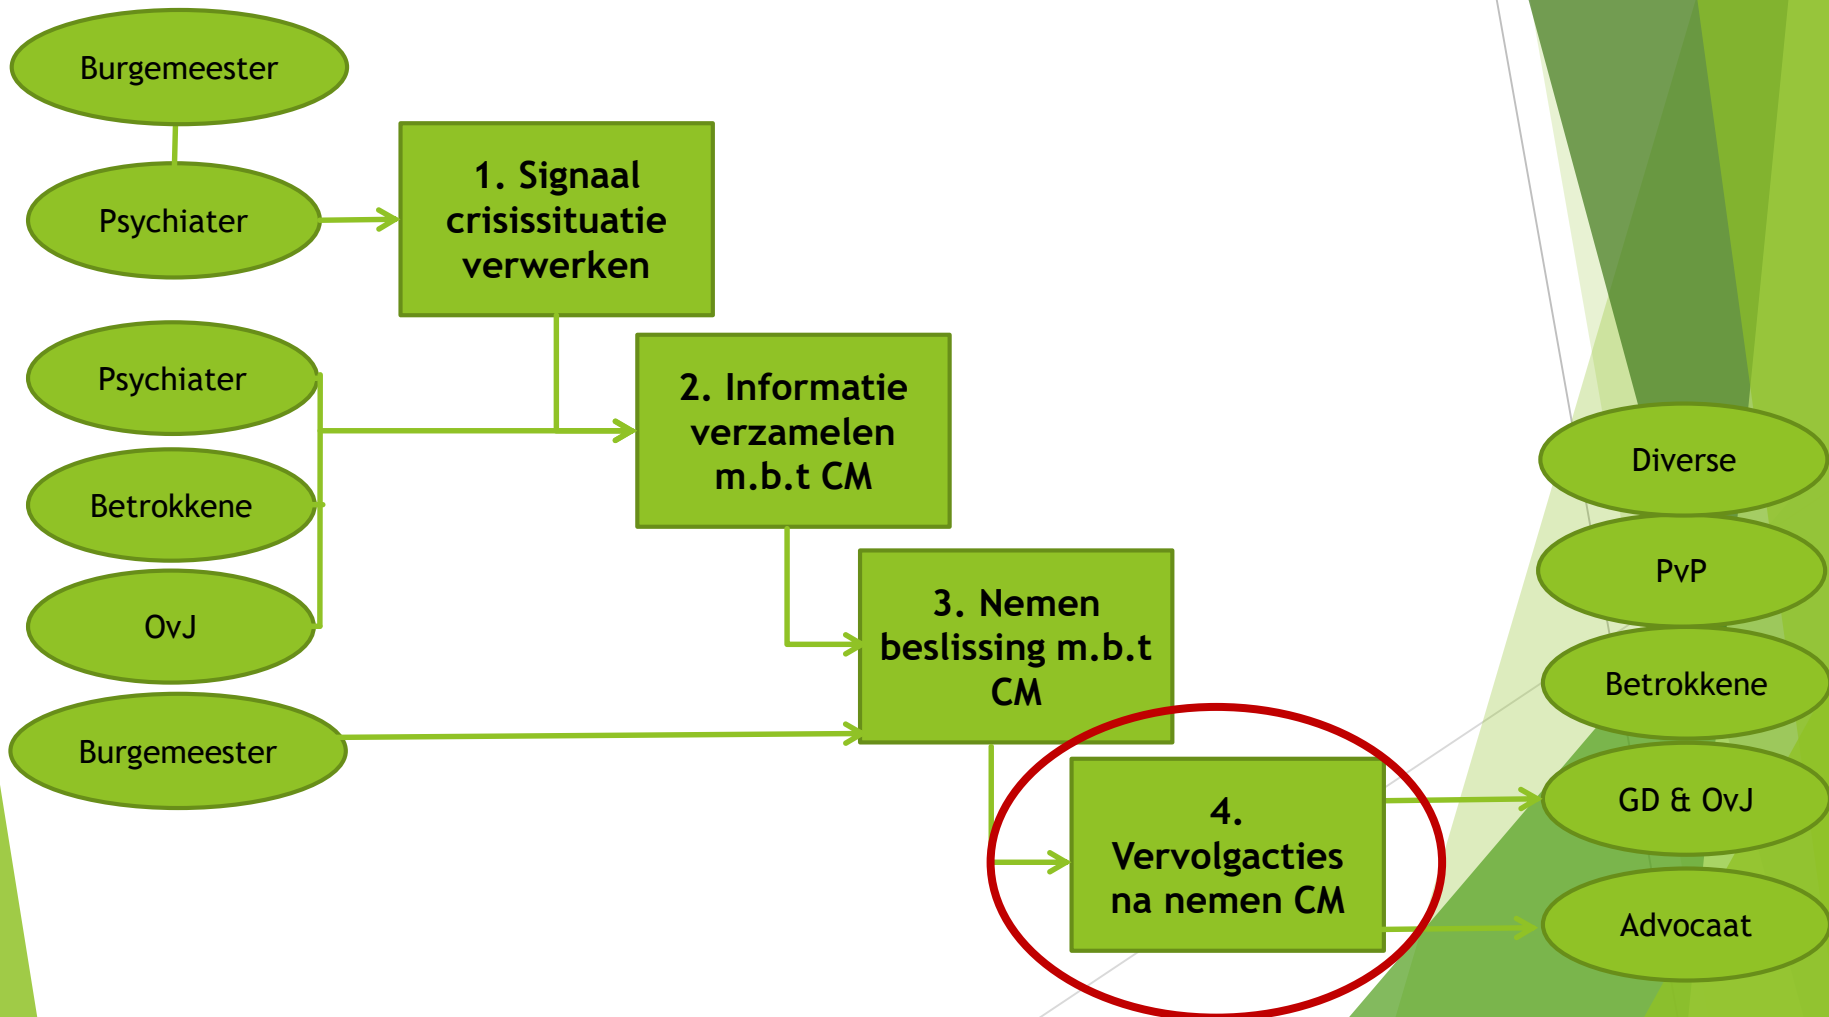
Burgemeester

Psychiater

1. Signaal crisissituatie verwerken

Psychiater

Betrokkene

OvJ

2. Informatie verzamelen m.b.t CM

3. Nemen beslissing m.b.t CM

Burgemeester

4. Vervolgacties na nemen CM

Diverse

PvP

Betrokkene

GD & OvJ

Advocaat